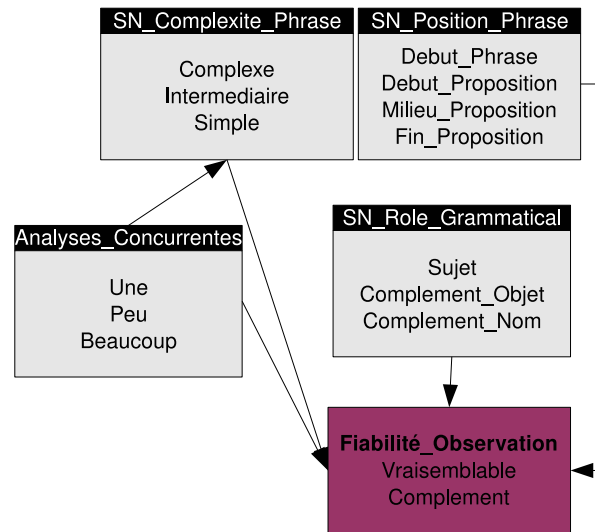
SN_Complexite_Phrase

Complexe
Intermediaire
Simple

SN_Position_Phrase

Debut_Phrase
Debut_Proposition
Milieu_Proposition
Fin_Proposition

Analyses_Concurrentes

Une
Peu
Beaucoup

SN_Role_Grammatical

Sujet
Complement_Objet
Complement_Nom

Fiabilité_Observation

Vraisemblable
Complement